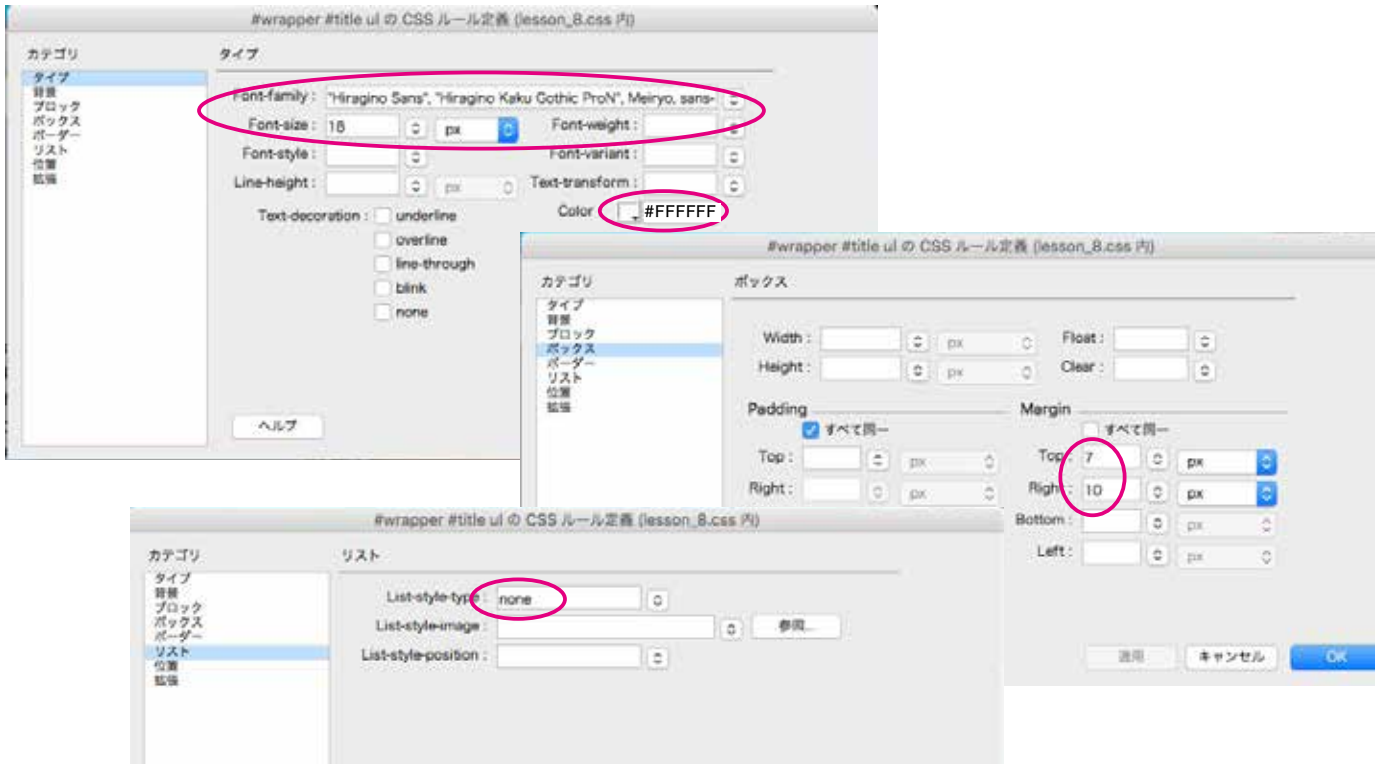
#wrapper #title ul の CSS ルール定義 (lesson_8.css 内)

カテゴリ
タイプ
背景
ブロック
ボックス
ボーダー
リスト
位置
拡張

タイプ

Font-family : "Hiragino Sans", "Hiragino Kaku Gothic ProN", Meiryo, sans-
Font-size : 18 px
Font-weight :
Font-style :
Font-variant :
Line-height : px
Text-transform :
Text-decoration : underline
overline
line-through
blink
none
Color #FFFFFF

ヘルプ

#wrapper #title ul の CSS ルール定義 (lesson_8.css 内)

カテゴリ
タイプ
背景
ブロック
ボックス
ボーダー
リスト
位置
拡張

ボックス

Width : px
Float :
Height : px
Clear :

Padding
すべて同一
Top : px
Right : px

Margin
すべて同一
Top : 7 px
Right : 10 px
Bottom : px
Left : px

適用
キャンセル
OK

#wrapper #title ul の CSS ルール定義 (lesson_8.css 内)

カテゴリ
タイプ
背景
ブロック
ボックス
ボーダー
リスト
位置
拡張

リスト

List-style-type : none
List-style-image :
参照...
List-style-position :